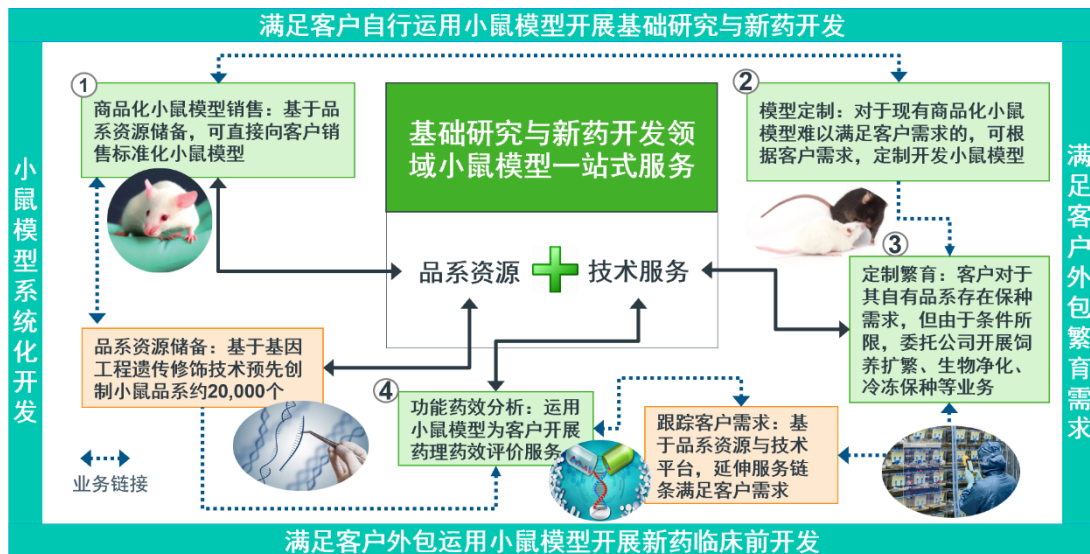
满足客户自行运用小鼠模型开展基础研究与新药开发

小鼠模型系统化开发

①
商品化小鼠模型销售：基于品系资源储备，可直接向客户销售标准化小鼠模型

基础研究与新药开发领域小鼠模型一站式服务

品系资源 技术服务

②
模型定制：对于现有商品化小鼠模型难以满足客户需求的，可根据客户需求，定制开发小鼠模型

③
定制繁育：客户对于其自有品系存在保种需求，但由于条件所限，委托公司开展饲养扩繁、生物净化、冷冻保种等业务

品系资源储备：基于基因工程遗传修饰技术预先创制小鼠品系约20,000个

④
功能药效分析：运用小鼠模型为客户开展药理药效评价服务

跟踪客户需求：基于品系资源与技术平台，延伸服务链条满足客户需求

业务链接

满足客户外包繁育需求

满足客户外包运用小鼠模型开展新药临床前开发